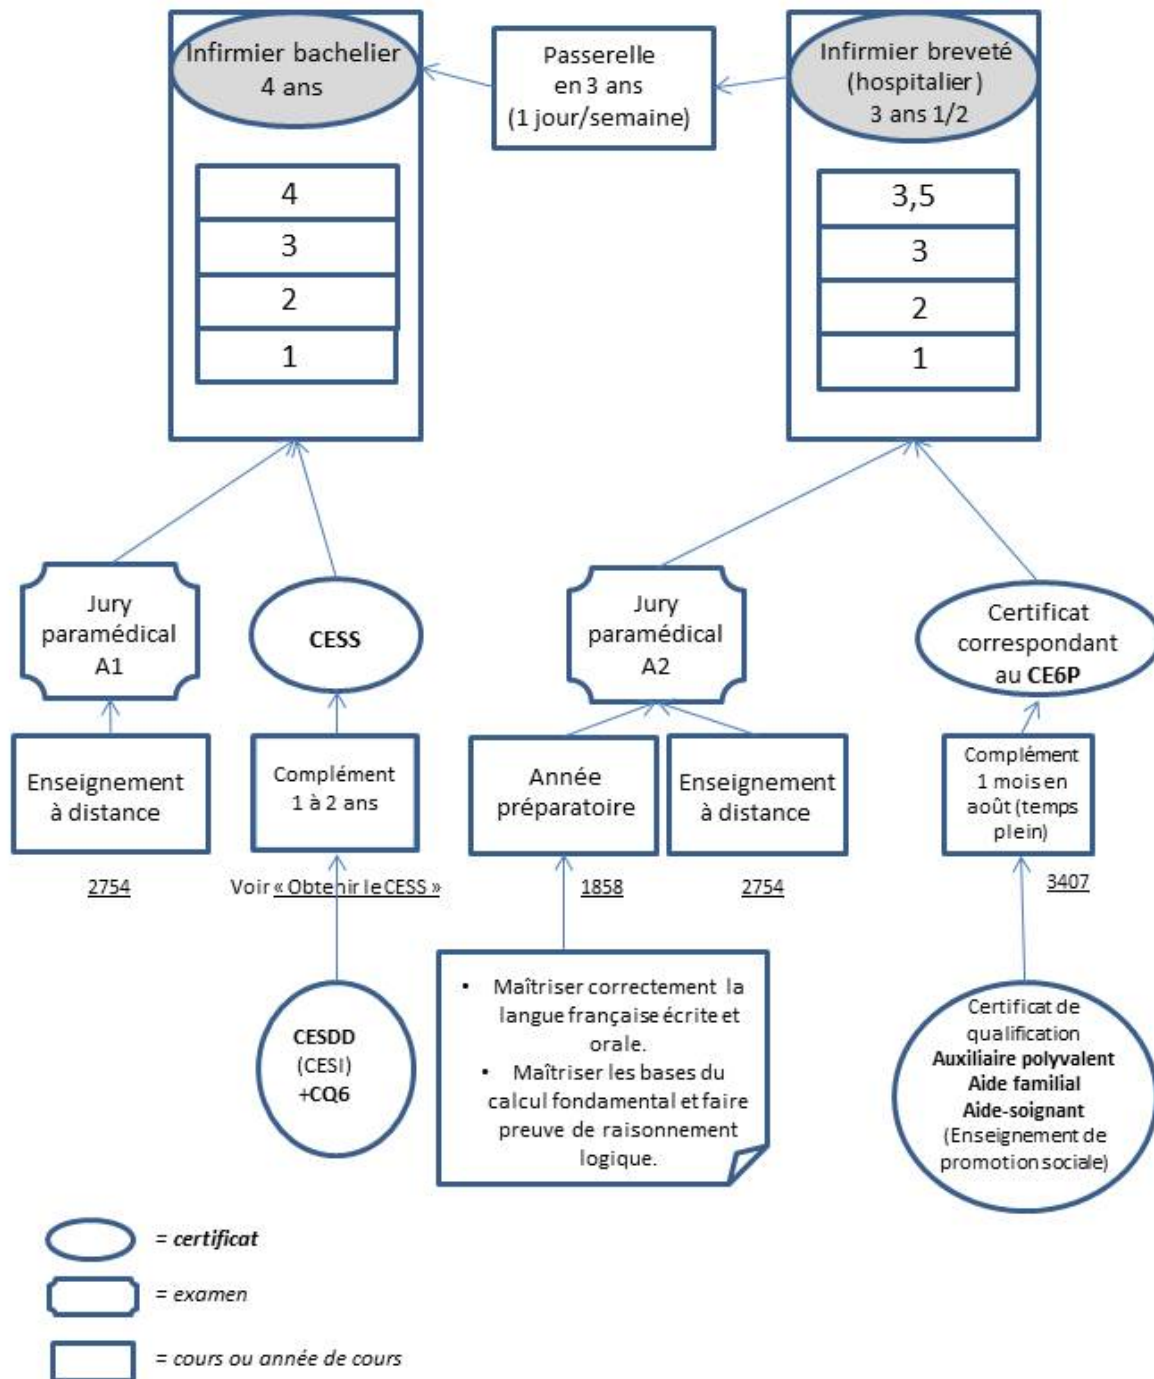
Infirmier bachelier
4 ans

Passerelle
en 3 ans
(1 jour/semaine)

Infirmier breveté
(hospitalier)
3 ans 1/2

4
3
2
1

3,5
3
2
1

Jury
paramédical
A1

CESS

Jury
paramédical
A2

Certificat
correspondant
au **CE6P**

Enseignement
à distance

Complément
1 à 2 ans

Année
préparatoire

Enseignement
à distance

Complément
1 mois en
août (temps
plein)

2754

Voir « Obtenir le CESS »

1858

2754

3407

**CESDD**
(CESI)
**+CQ6**

• Maîtriser correctement la langue française écrite et orale.
• Maîtriser les bases du calcul fondamental et faire preuve de raisonnement logique.

Certificat de
qualification
**Auxiliaire polyvalent**
**Aide familial**
**Aide-soignant**
(Enseignement de
promotion sociale)

= *certificat*

= *examen*

= *cours ou année de cours*